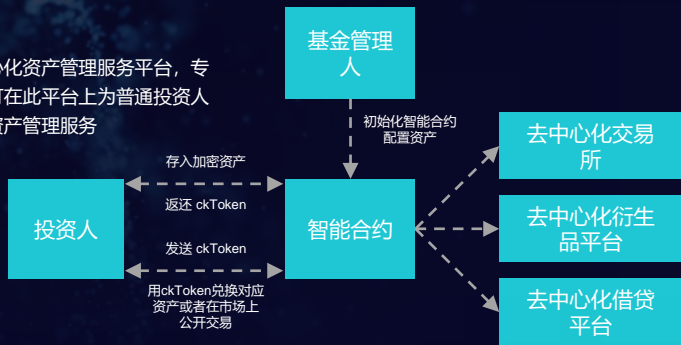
心化资产管理服务平台，专
可在此平台上为普通投资人
资产管理服务

基金管理人

初始化智能合约
配置资产

存入加密资产

返还 ckToken

发送 ckToken

用ckToken兑换对应资产或者在市场上公开交易

投资人

智能合约

去中心化交易所

去中心化衍生品平台

去中心化借贷平台